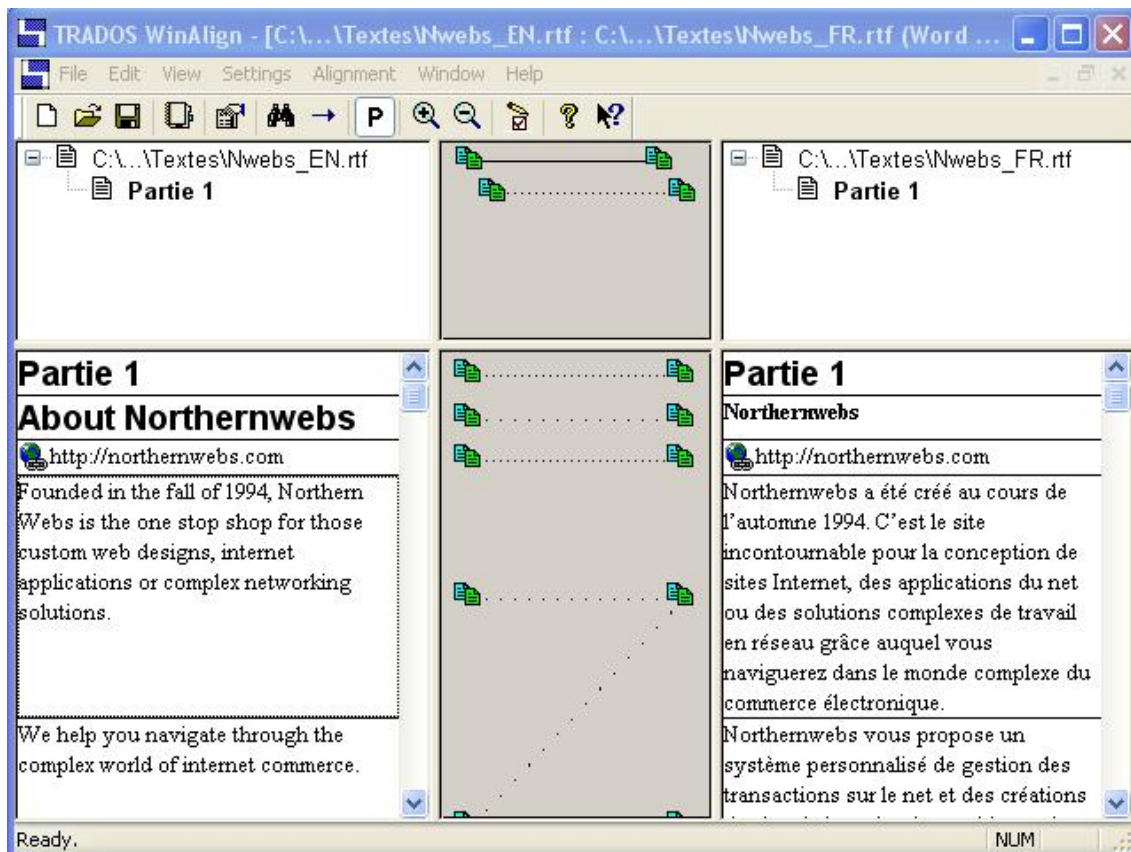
TRADOS WinAlign - [C:\...\Textes\Nwebs_EN.rtf : C:\...\Textes\Nwebs_FR.rtf (Word ...

File Edit View Settings Alignment Window Help

P

C:\...\Textes\Nwebs_EN.rtf
Partie 1

C:\...\Textes\Nwebs_FR.rtf
Partie 1

Partie 1
About Northernwebs
http://northernwebs.com
Founded in the fall of 1994, Northern Webs is the one stop shop for those custom web designs, internet applications or complex networking solutions.
We help you navigate through the complex world of internet commerce.

Partie 1
Northernwebs
http://northernwebs.com
Northernwebs a été créé au cours de l'automne 1994. C'est le site incontournable pour la conception de sites Internet, des applications du net ou des solutions complexes de travail en réseau grâce auquel vous naviguerez dans le monde complexe du commerce électronique.
Northernwebs vous propose un système personnalisé de gestion des transactions sur le net et des créations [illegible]

Ready.
NUM